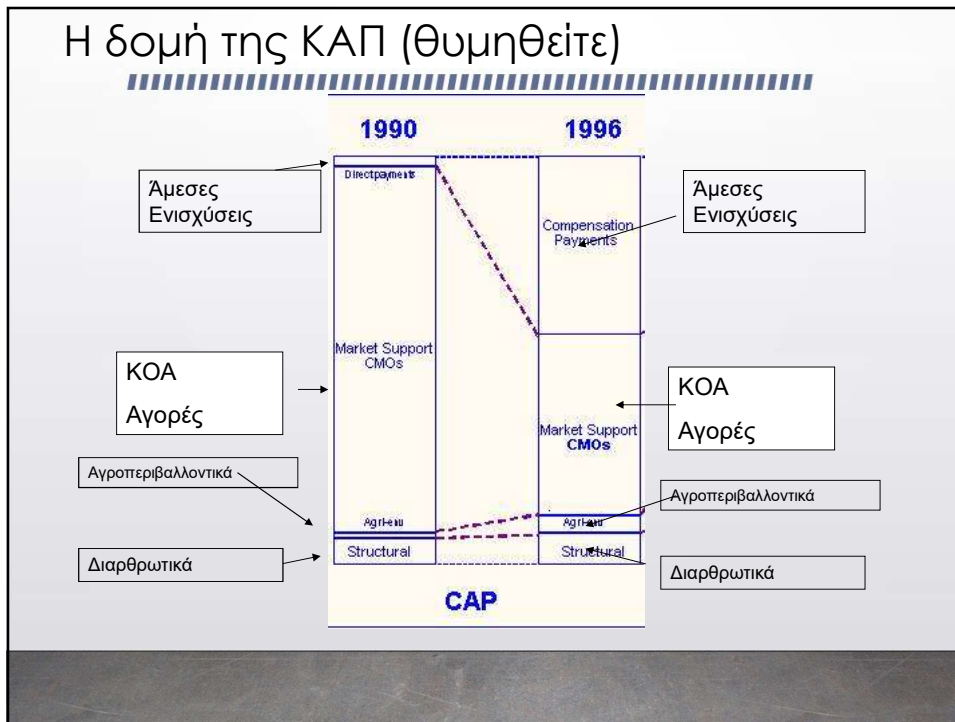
Η δομή της ΚΑΠ (θυμηθείτε)

1990

1996

Άμεσες Ενισχύσεις

Direct payments

Άμεσες Ενισχύσεις

Compensation Payments

Market Support CMOs

ΚΟΑ

Αγορές

ΚΟΑ

Αγορές

Market Support CMOs

Αγροπεριβαλλοντικά

Αγροπεριβαλλοντικά

Agri-env

Agri-env

Structural

Structural

Διαρθρωτικά

Διαρθρωτικά

CAP